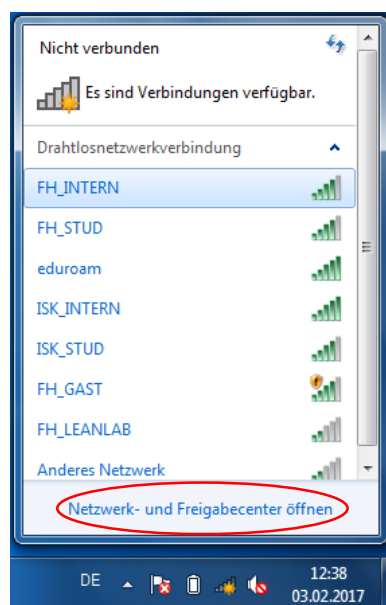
Nicht verbunden

Es sind Verbindungen verfügbar.

Drahtlosnetzwerkverbindung

FH_INTERN

FH_STUD

eduroam

ISK_INTERN

ISK_STUD

FH_GAST

FH_LEANLAB

Anderes Netzwerk

Netzwerk- und Freigabecenter öffnen

DE

12:38
03.02.2017